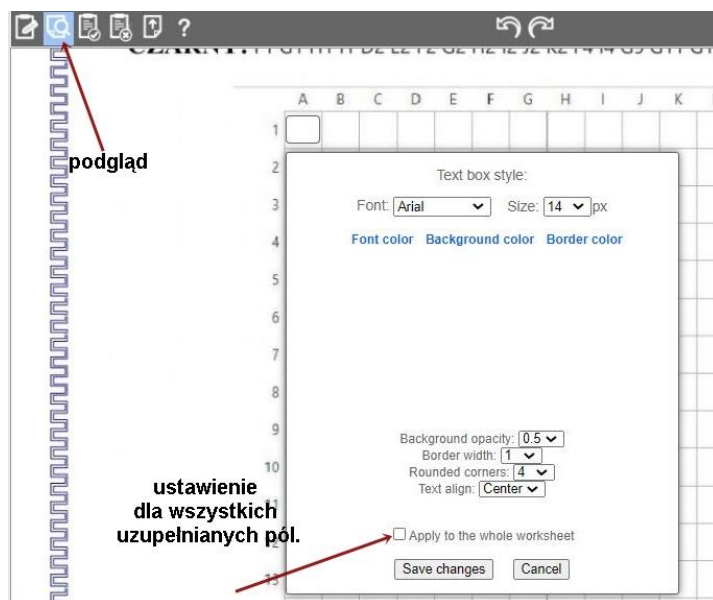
?

CZARNY: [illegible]

| | A | B | C | D | E | F | G | H | I | J | K |
|---|---|---|---|---|---|---|---|---|---|---|---|
| 1 | | | | | | | | | | | |
| 2 | | | | | | | | | | | |
| 3 | | | | | | | | | | | |
| 4 | | | | | | | | | | | |
| 5 | | | | | | | | | | | |
| 6 | | | | | | | | | | | |
| 7 | | | | | | | | | | | |
| 8 | | | | | | | | | | | |
| 9 | | | | | | | | | | | |
| 10 | | | | | | | | | | | |
| 11 | | | | | | | | | | | |
| 12 | | | | | | | | | | | |
| 13 | | | | | | | | | | | |

podgląd

Text box style:

Font: Arial Size: 14 px

Font color Background color Border color

Background opacity: 0.5
Border width: 1
Rounded corners: 4
Text align: Center

ustawienie dla wszystkich uzupełnianych pól.

Apply to the whole worksheet

Save changes Cancel